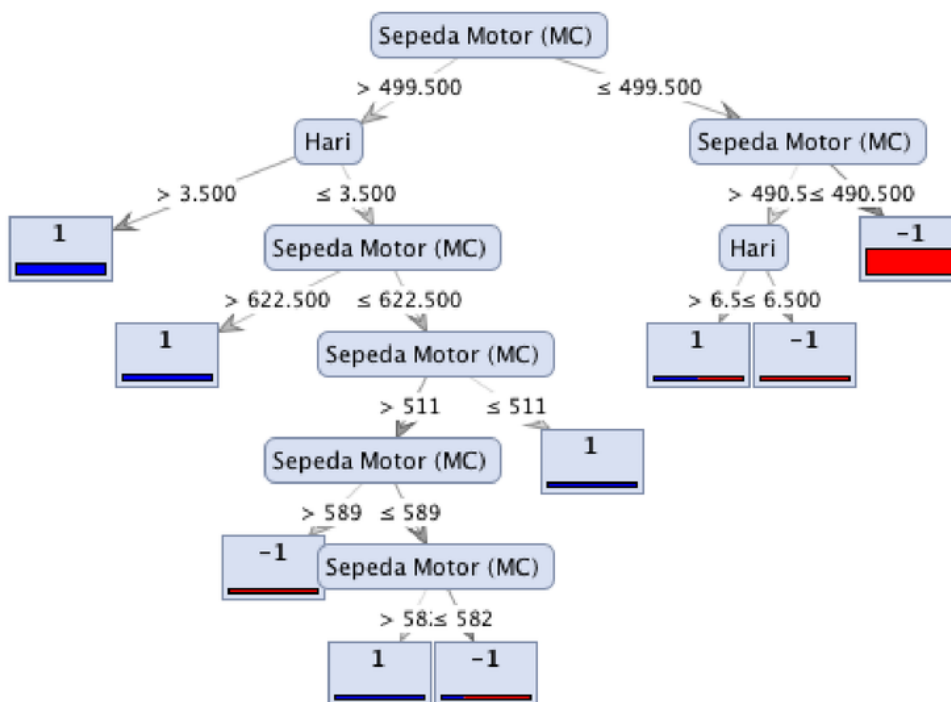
Sepeda Motor (MC)

> 499.500

≤ 499.500

Hari

> 3.500

≤ 3.500

1

Sepeda Motor (MC)

> 622.500

≤ 622.500

1

Sepeda Motor (MC)

> 511

≤ 511

Sepeda Motor (MC)

1

> 589

≤ 589

-1

Sepeda Motor (MC)

> 58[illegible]

≤ 582

1

-1

Sepeda Motor (MC)

> 490.5

≤ 490.500

Hari

-1

> 6.5

≤ 6.500

1

-1